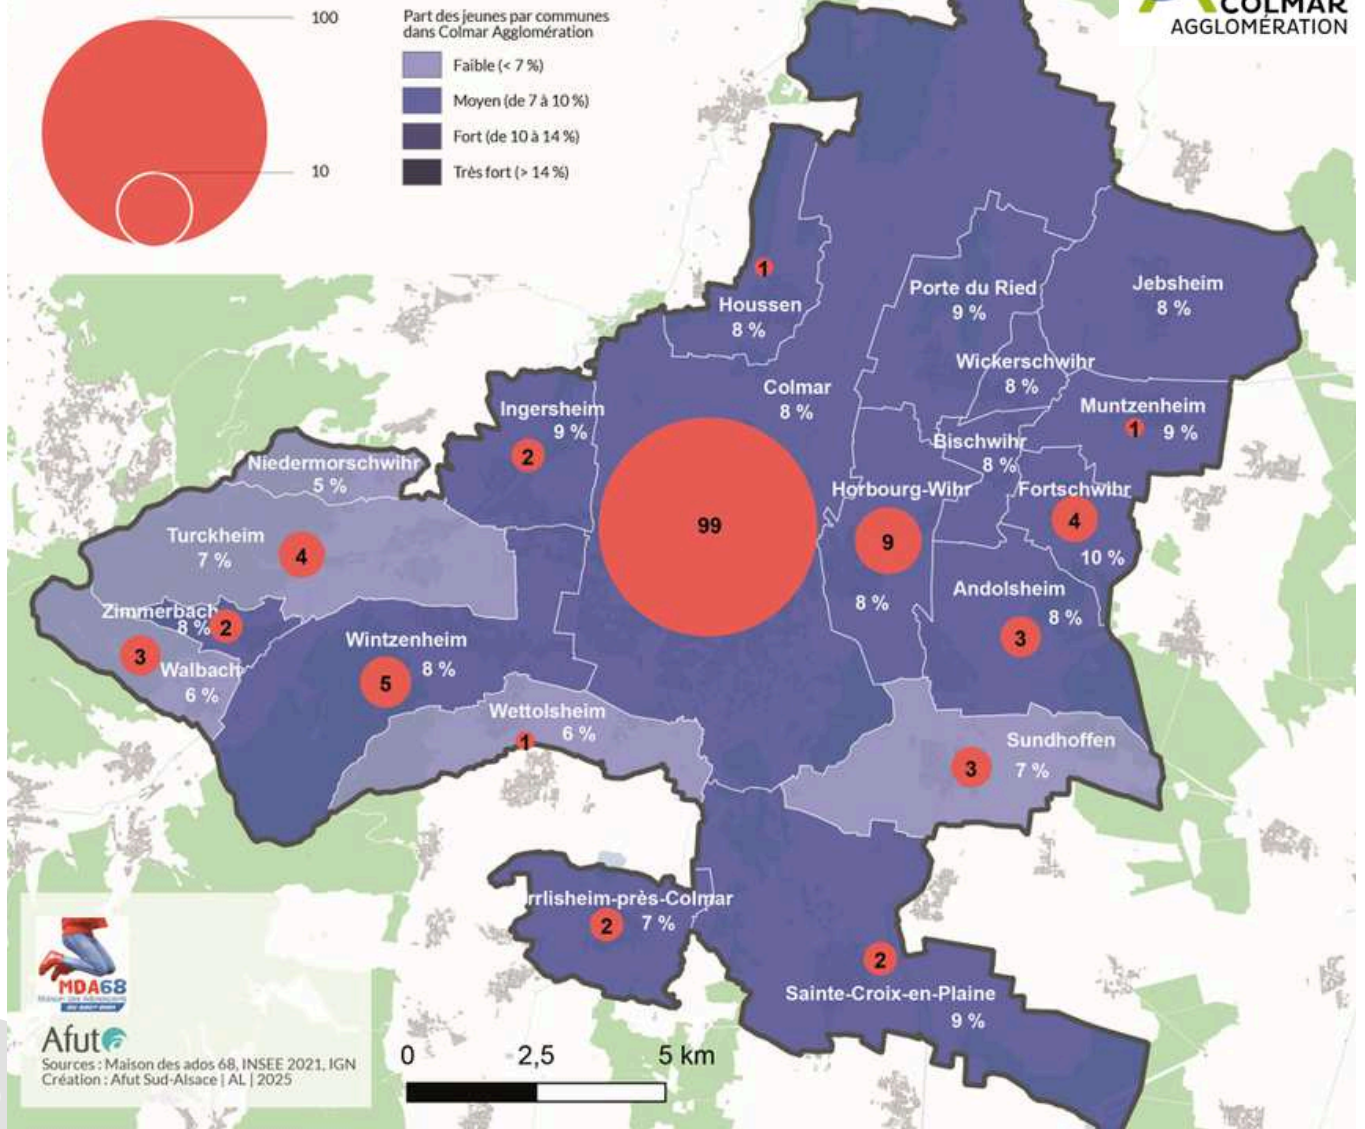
100

10

Part des jeunes par communes dans Colmar Agglomération

Faible (< 7 %)

Moyen (de 7 à 10 %)

Fort (de 10 à 14 %)

Très fort (> 14 %)

COLMAR AGGLOMÉRATION

1

Houssen 8 %

Porte du Ried 9 %

Jebsheim 8 %

Wickerschwihr 8 %

Colmar 8 %

Ingersheim 9 %

Muntzenheim 1 9 %

Bischwihr 8 %

2

Niedermorschwihr 5 %

Horbourg-Wihr

Fortschwihr

4

10 %

99

9

Turckheim 7 %

4

8 %

Andolsheim 8 %

Zimmerbach 8 % 2

3

3

Walbach 6 %

Wintzenheim 8 %

5

Wettolsheim 1 6 %

Sundhoffen 3 7 %

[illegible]rrlisheim-près-Colmar 2 7 %

2

Sainte-Croix-en-Plaine 9 %

MDA68

Afut

Sources : Maison des ados 68, INSEE 2021, IGN
Création : Afut Sud-Alsace | AL | 2025

0 2,5 5 km